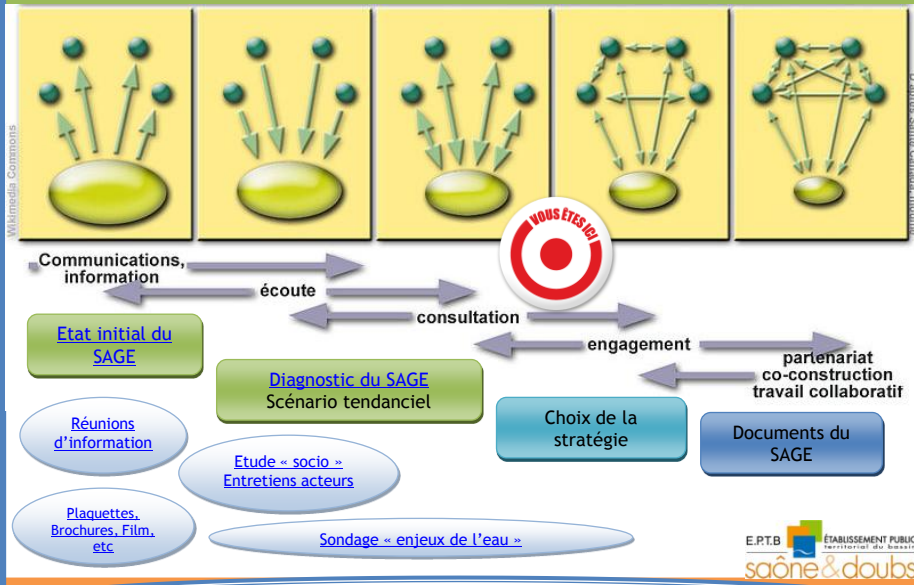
Wikimedia Commons

VOUS ÊTES ICI

Communications, information

écoute

consultation

engagement

partenariat
co-construction
travail collaboratif

Etat initial du SAGE

Diagnostic du SAGE
Scénario tendanciel

Choix de la stratégie

Documents du SAGE

Réunions d'information

Etude « socio »
Entretiens acteurs

Plaquettes, Brochures, Film, etc

Sondage « enjeux de l'eau »

E.P.T.B
ÉTABLISSEMENT PUBLIC
territorial du bassin
saône&doubs